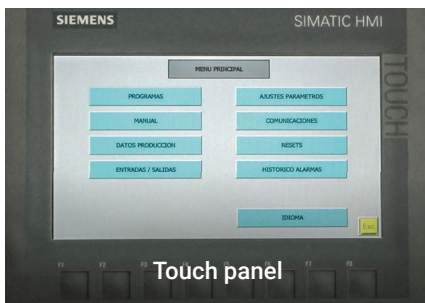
SIEMENS

SIMATIC HMI

TOUCH

MENU PRINCIPAL

PROGRAMAS

AJUSTES PARAMETROS

MANUAL

COMUNICACIONES

DATOS PRODUCCION

RESETS

ENTRADAS / SALIDAS

HISTORICO ALARMAS

IDIOMA

Esc

F1 F2 F3 F4 F5 F6 F7 F8

Touch panel